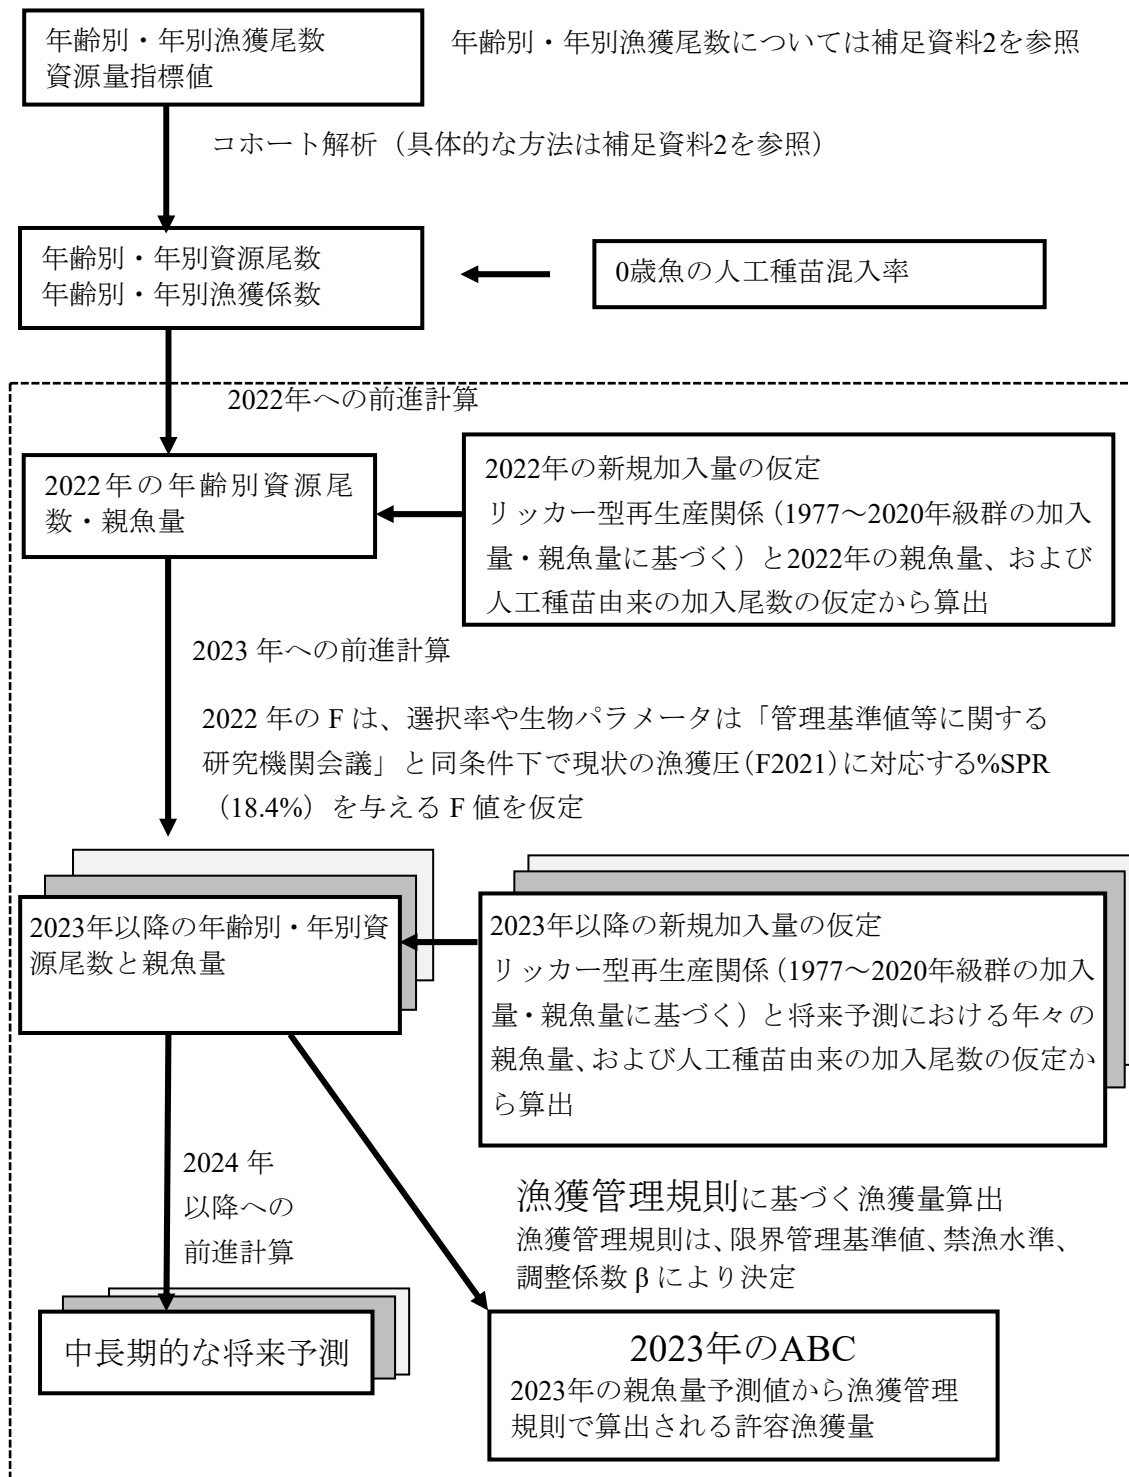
年齢別・年別漁獲尾数
資源量指標値

年齢別・年別漁獲尾数については補足資料2を参照

コホート解析（具体的な方法は補足資料2を参照）

年齢別・年別資源尾数
年齢別・年別漁獲係数

0歳魚の人工種苗混入率

2022年への前進計算

2022年の年齢別資源尾数・親魚量

2022年の新規加入量の仮定
リッカー型再生産関係（1977〜2020年級群の加入量・親魚量に基づく）と2022年の親魚量、および人工種苗由来の加入尾数の仮定から算出

2023 年への前進計算

2022 年の F は、選択率や生物パラメータは「管理基準値等に関する研究機関会議」と同条件下で現状の漁獲圧（F2021）に対応する%SPR（18.4%）を与える F 値を仮定

2023年以降の年齢別・年別資源尾数と親魚量

2023年以降の新規加入量の仮定
リッカー型再生産関係（1977〜2020年級群の加入量・親魚量に基づく）と将来予測における年々の親魚量、および人工種苗由来の加入尾数の仮定から算出

2024 年以降への前進計算

漁獲管理規則に基づく漁獲量算出
漁獲管理規則は、限界管理基準値、禁漁水準、調整係数 β により決定

中長期的な将来予測

2023年のABC
2023年の親魚量予測値から漁獲管理規則で算出される許容漁獲量